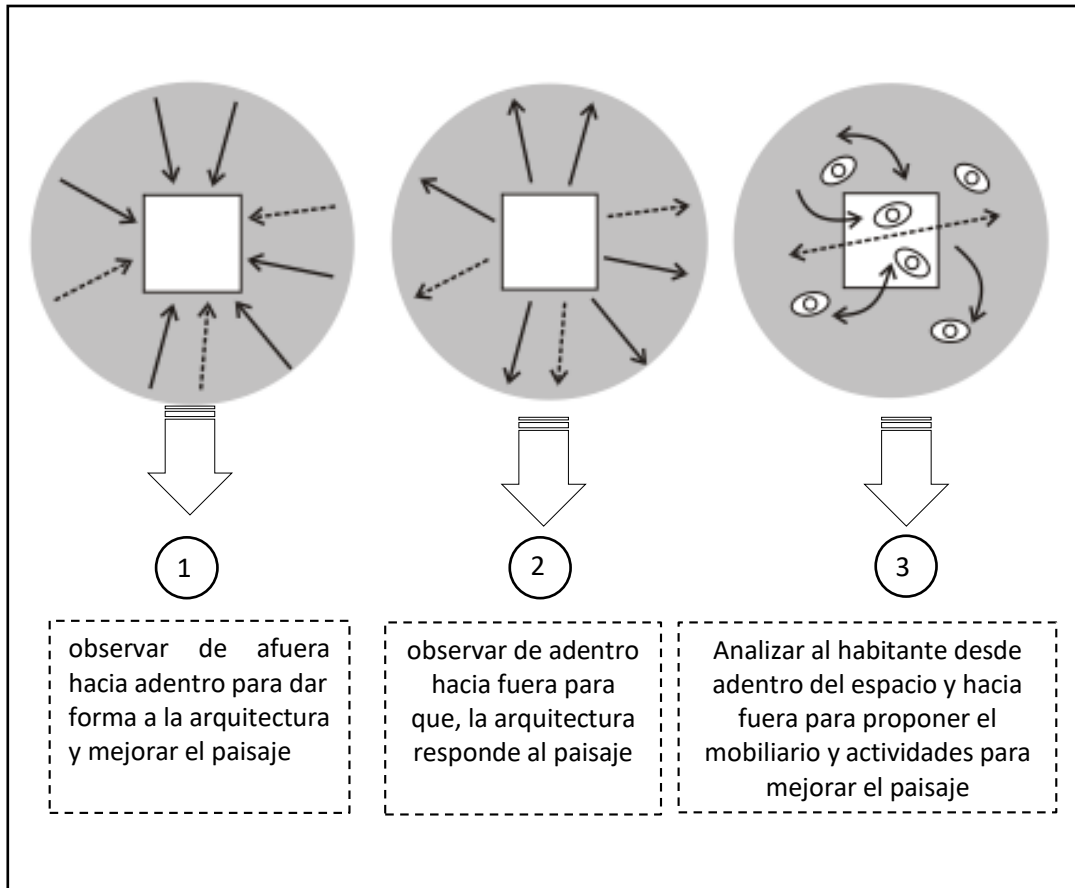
1

observar de afuera hacia adentro para dar forma a la arquitectura y mejorar el paisaje

2

observar de adentro hacia fuera para que, la arquitectura responde al paisaje

3

Analizar al habitante desde adentro del espacio y hacia fuera para proponer el mobiliario y actividades para mejorar el paisaje